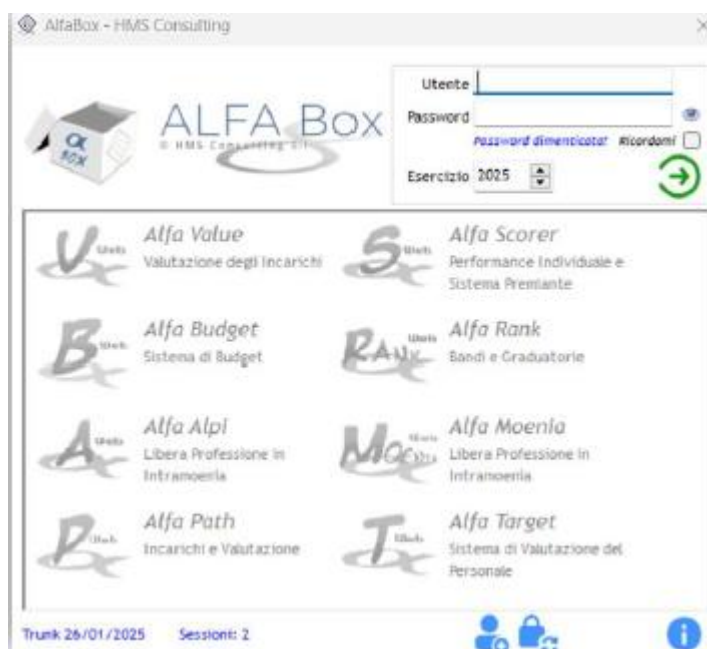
AlfaBox - HMS Consulting

ALFA Box
© HMS Consulting srl

Utente
Password
Password dimenticata? Ricordami
Esercizio 2025

Alfa Value
Valutazione degli Incarichi

Alfa Scorer
Performance Individuale e Sistema Premiante

Alfa Budget
Sistema di Budget

Alfa Rank
Bandi e Graduatorie

Alfa Alpi
Libera Professione in Intramoenia

Alfa Moenia
Libera Professione in Intramoenia

Alfa Path
Incarichi e Valutazione

Alfa Target
Sistema di Valutazione del Personale

Trunk 26/01/2025 Sessioni: 2